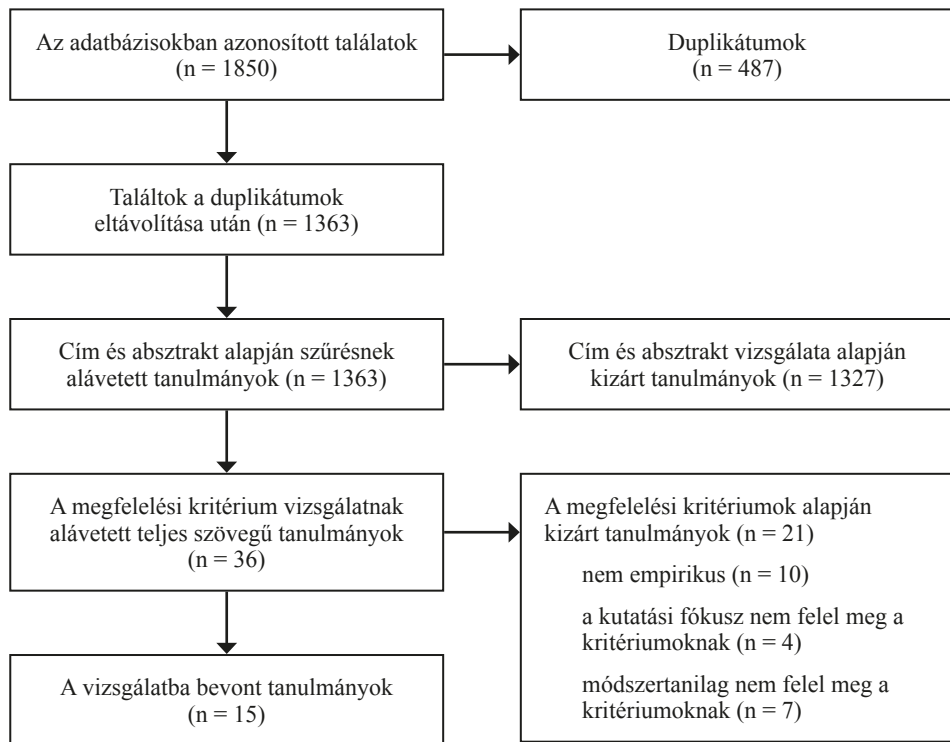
Az adatbázisokban azonosított találatok (n = 1850)

Duplikátumok (n = 487)

Találtok a duplikátumok eltávolítása után (n = 1363)

Cím és absztrakt alapján szűrésnek alávetett tanulmányok (n = 1363)

Cím és absztrakt vizsgálata alapján kizárt tanulmányok (n = 1327)

A megfelelési kritérium vizsgálatnak alávetett teljes szövegű tanulmányok (n = 36)

A megfelelési kritériumok alapján kizárt tanulmányok (n = 21)

nem empirikus (n = 10)

a kutatási fókusz nem felel meg a kritériumoknak (n = 4)

módszertanilag nem felel meg a kritériumoknak (n = 7)

A vizsgálatba bevont tanulmányok (n = 15)